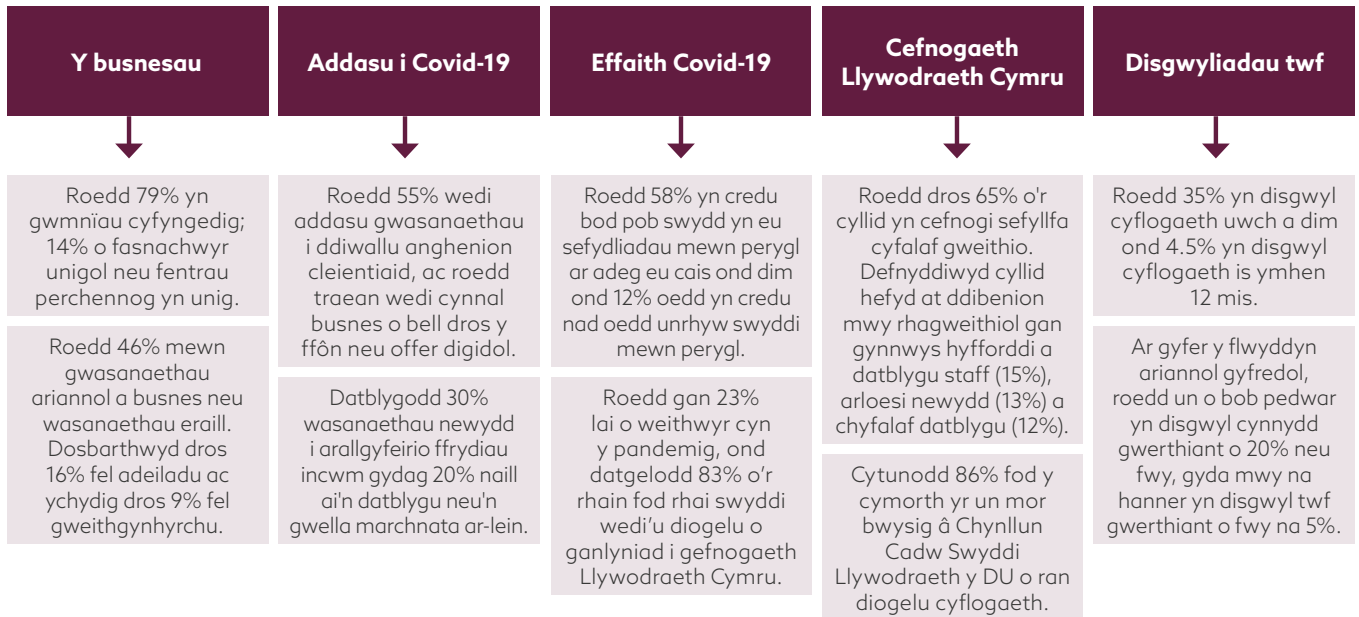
Y busnesau

Roedd 79% yn gwmnïau cyfyngedig; 14% o fasnachwyr unigol neu fentrau perchennog yn unig.

Roedd 46% mewn gwasanaethau ariannol a busnes neu wasanaethau eraill. Dosbarthwyd dros 16% fel adeiladu ac ychydig dros 9% fel gweithgynhyrchu.

Addasu i Covid-19

Roedd 55% wedi addasu gwasanaethau i ddiwallu anghenion cleientiaid, ac roedd traean wedi cynnal busnes o bell dros y ffôn neu offer digidol.

Datblygodd 30% wasanaethau newydd i arallgyfeirio ffrydiau incwm gydag 20% naill ai'n datblygu neu'n gwella marchnata ar-lein.

Effaith Covid-19

Roedd 58% yn credu bod pob swydd yn eu sefydliadau mewn perygl ar adeg eu cais ond dim ond 12% oedd yn credu nad oedd unrhyw swyddi mewn perygl.

Roedd gan 23% lai o weithwyr cyn y pandemig, ond datgelodd 83% o'r rhain fod rhai swyddi wedi'u diogelu o ganlyniad i gefnogaeth Llywodraeth Cymru.

Cefnogaeth Llywodraeth Cymru

Roedd dros 65% o'r cyllid yn cefnogi sefyllfa cyfalaf gweithio. Defnyddiwyd cyllid hefyd at ddibenion mwy rhagweithiol gan gynnwys hyfforddi a datblygu staff (15%), arloesi newydd (13%) a chyfalaf datblygu (12%).

Cytunodd 86% fod y cymorth yr un mor bwysig â Chynllun Cadw Swyddi Llywodraeth y DU o ran diogelu cyflogaeth.

Disgwyliadau twf

Roedd 35% yn disgwyl cyflogaeth uwch a dim ond 4.5% yn disgwyl cyflogaeth is ymhen 12 mis.

Ar gyfer y flwyddyn ariannol gyfredol, roedd un o bob pedwar yn disgwyl cynnydd gwerthiant o 20% neu fwy, gyda mwy na hanner yn disgwyl twf gwerthiant o fwy na 5%.